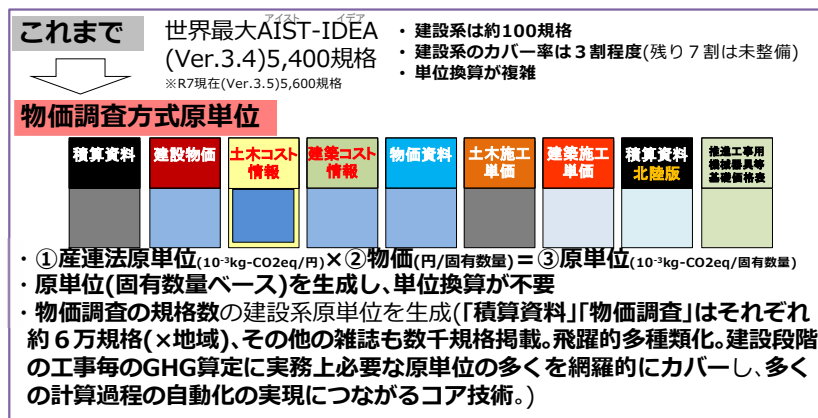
これまで

世界最大AIST-IDEA (Ver.3.4)5,400規格
※R7現在(Ver.3.5)5,600規格

アイスト　イデア

・建設系は約100規格
・建設系のカバー率は３割程度(残り７割は未整備)
・単位換算が複雑

物価調査方式原単位

積算資料

建設物価

土木コスト情報

建築コスト情報

物価資料

土木施工単価

建築施工単価

積算資料 北陸版

推進工事用機械器具等基礎価格表

・①産連法原単位$_{(10^{-3}\text{kg-CO2eq/円})}$×②物価$_{(\text{円/固有数量})}$＝③原単位$_{(10^{-3}\text{kg-CO2eq/固有数量})}$
・原単位(固有数量ベース)を生成し、単位換算が不要
・物価調査の規格数の建設系原単位を生成(「積算資料」「物価調査」はそれぞれ約６万規格(×地域)、その他の雑誌も数千規格掲載。飛躍的多種類化。建設段階の工事毎のGHG算定に実務上必要な原単位の多くを網羅的にカバーし、多くの計算過程の自動化の実現につながるコア技術。)